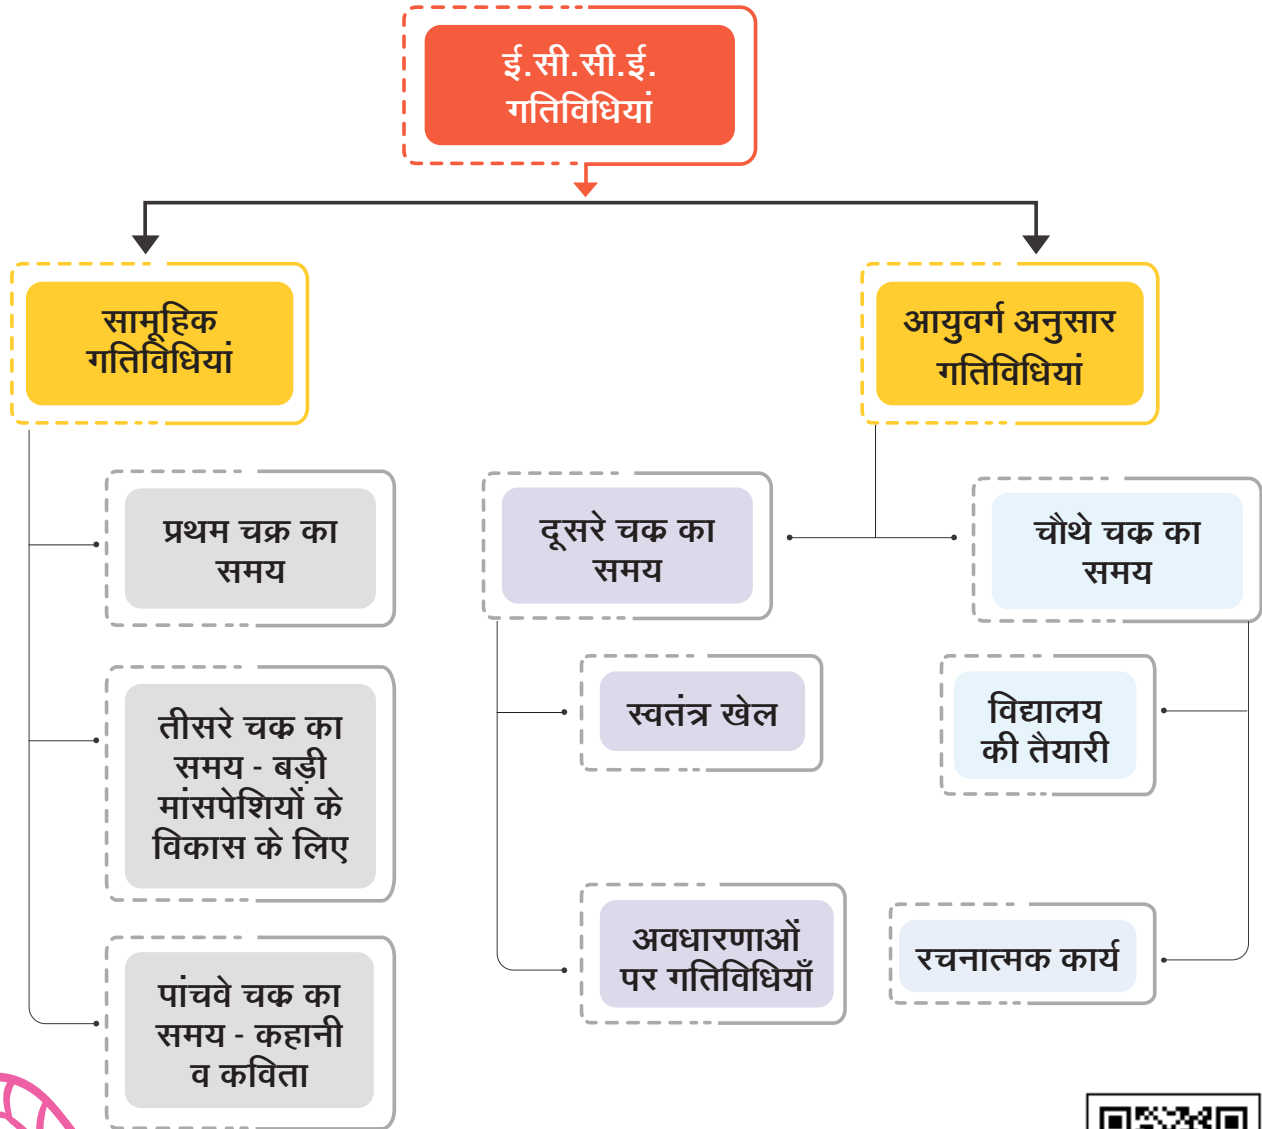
ई.सी.सी.ई. गतिविधियां

सामूहिक गतिविधियां

आयुवर्ग अनुसार गतिविधियां

प्रथम चक्र का समय

तीसरे चक्र का समय - बड़ी मांसपेशियों के विकास के लिए

पांचवे चक्र का समय - कहानी व कविता

दूसरे चक्र का समय

स्वतंत्र खेल

अवधारणाओं पर गतिविधियाँ

चौथे चक्र का समय

विद्यालय की तैयारी

रचनात्मक कार्य